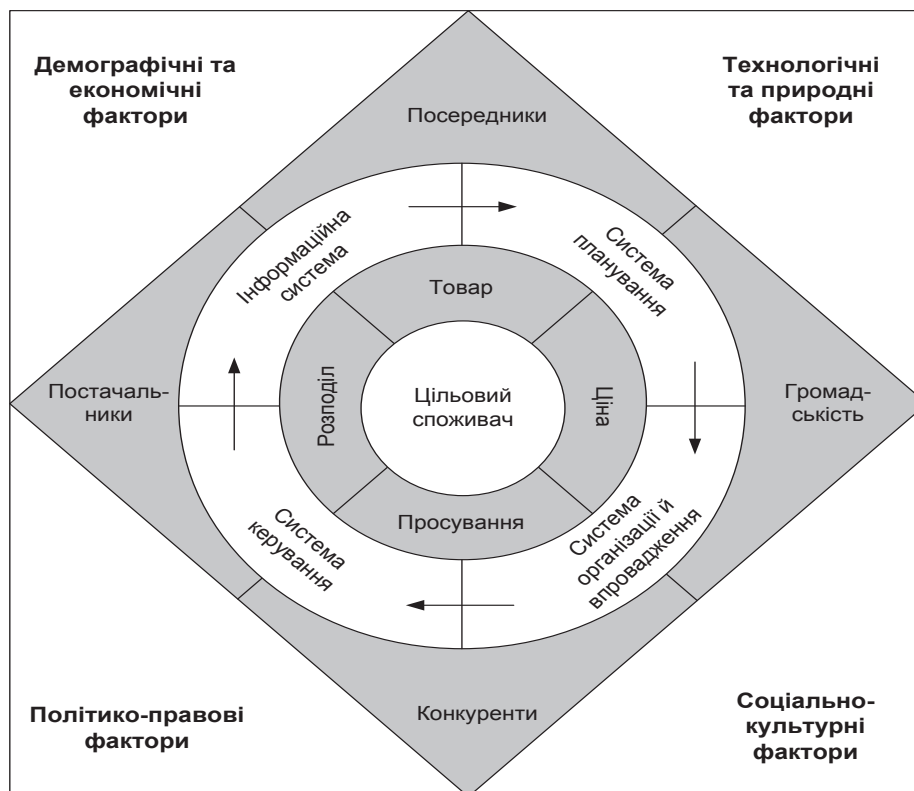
Демографічні та економічні фактори

Технологічні та природні фактори

Посередники

Інформаційна система

Система планування

Товар

Постачальники

Розподіл

Цільовий споживач

Ціна

Громадськість

Просування

Система керування

Система організації й впровадження

Конкуренти

Політико-правові фактори

Соціально-культурні фактори